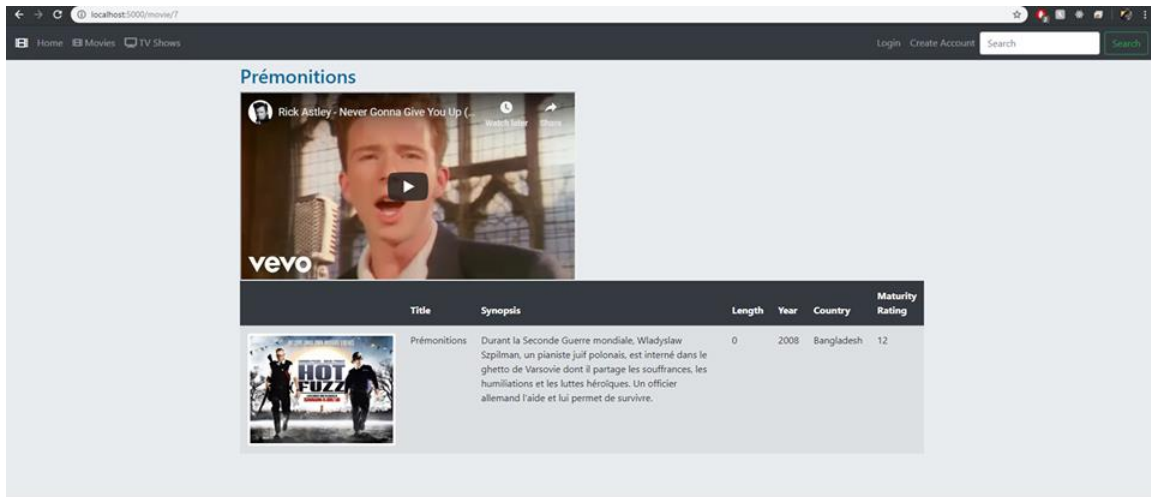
localhost:5000/movie/7

Home Movies TV Shows

Login Create Account Search Search

Prémonitions

Rick Astley - Never Gonna Give You Up (...

Watch later Share

vevo

| | Title | Synopsis | Length | Year | Country | Maturity Rating |
|---|---|---|---|---|---|---|
| HOT FUZZ | Prémonitions | Durant la Seconde Guerre mondiale, Wladyslaw Szpilman, un pianiste juif polonais, est interné dans le ghetto de Varsovie dont il partage les souffrances, les humiliations et les luttes héroïques. Un officier allemand l'aide et lui permet de survivre. | 0 | 2008 | Bangladesh | 12 |